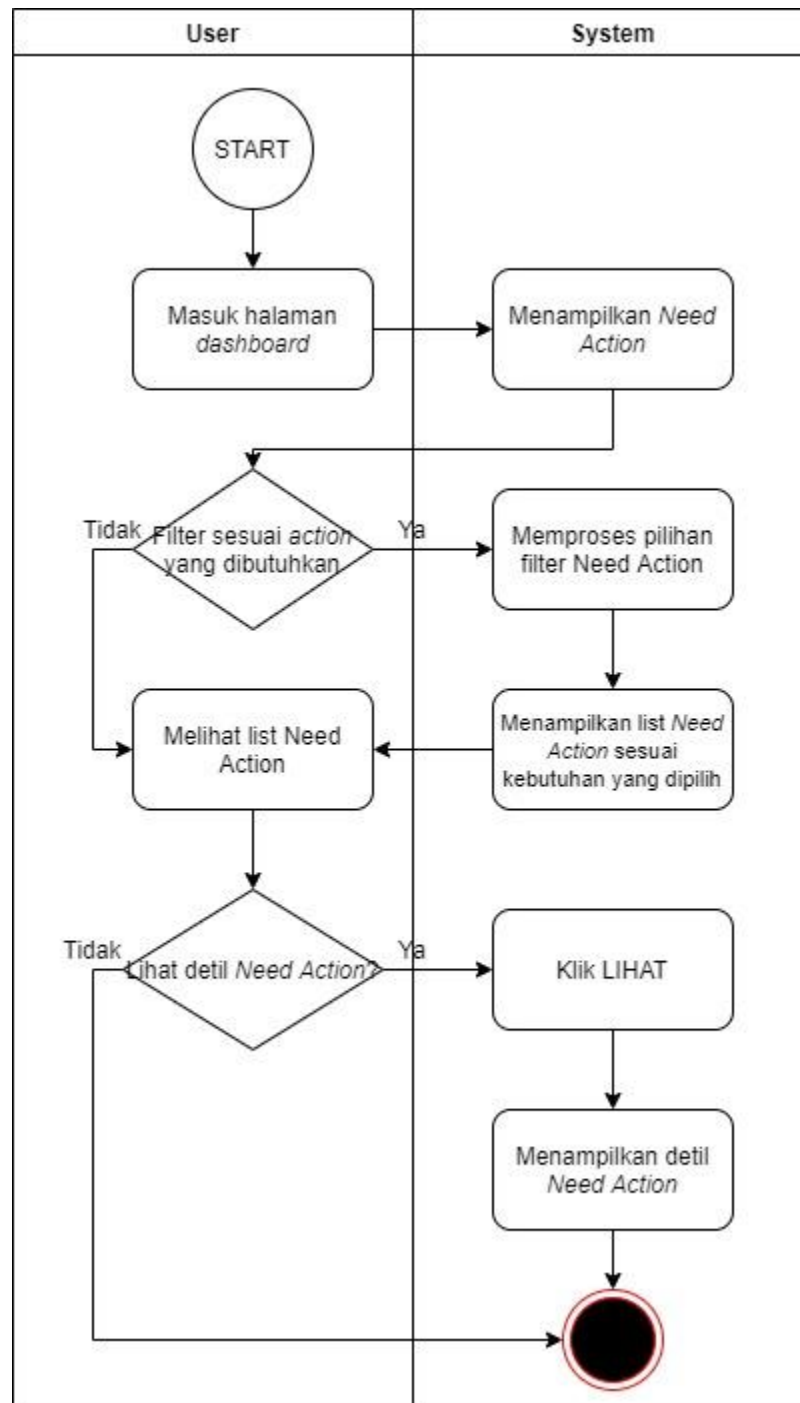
User

System

START

Masuk halaman *dashboard*

Menampilkan *Need Action*

Tidak

Filter sesuai *action* yang dibutuhkan

Ya

Memproses pilihan filter Need Action

Melihat list Need Action

Menampilkan list *Need Action* sesuai kebutuhan yang dipilih

Tidak

Lihat detil *Need Action*?

Ya

Klik LIHAT

Menampilkan detil *Need Action*